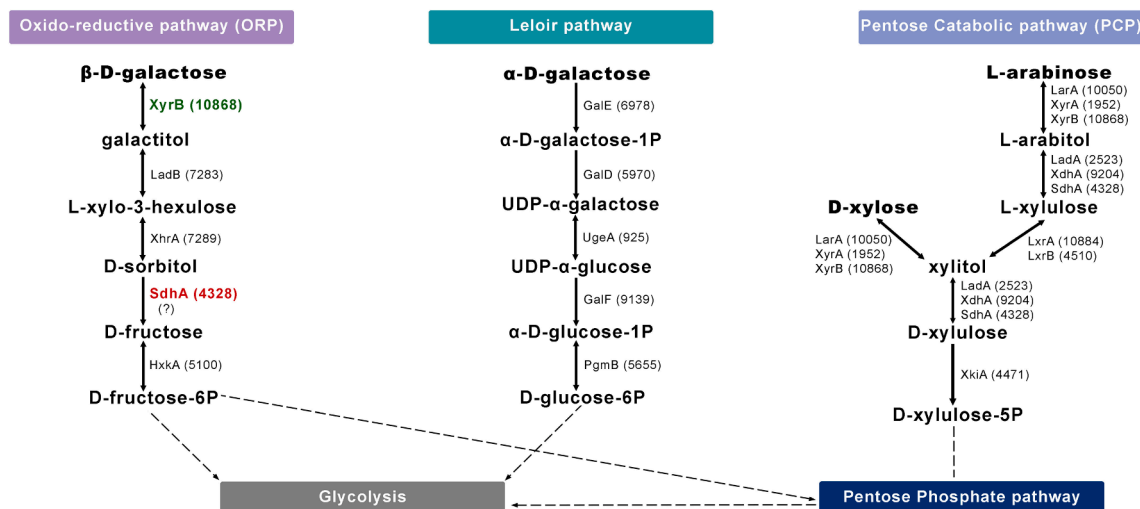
Oxido-reductive pathway (ORP)

β-D-galactose
XyrB (10868)
galactitol
LadB (7283)
L-xylo-3-hexulose
XhrA (7289)
D-sorbitol
SdhA (4328)
(?)
D-fructose
HxkA (5100)
D-fructose-6P

Leloir pathway

α-D-galactose
GalE (6978)
α-D-galactose-1P
GalD (5970)
UDP-α-galactose
UgeA (925)
UDP-α-glucose
GalF (9139)
α-D-glucose-1P
PgmB (5655)
D-glucose-6P

Pentose Catabolic pathway (PCP)

L-arabinose
LarA (10050)
XyrA (1952)
XyrB (10868)
L-arabitol
LadA (2523)
XdhA (9204)
SdhA (4328)
D-xylose
L-xylulose
LarA (10050)
XyrA (1952)
XyrB (10868)
xylitol
LxrA (10884)
LxrB (4510)
LadA (2523)
XdhA (9204)
SdhA (4328)
D-xylulose
XkiA (4471)
D-xylulose-5P

Glycolysis

Pentose Phosphate pathway